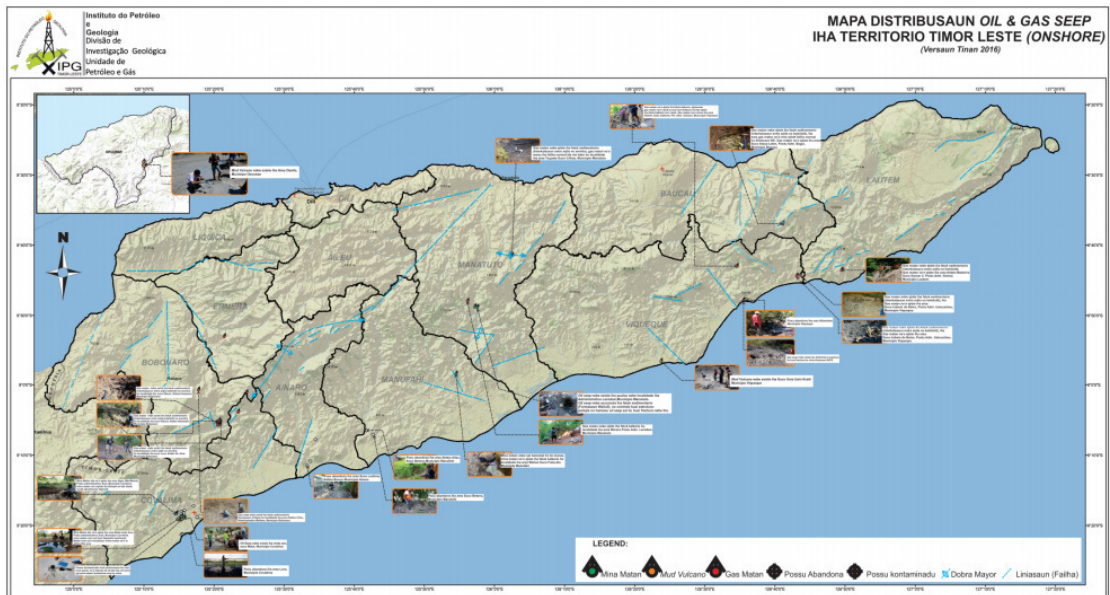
Instituto do Petróleo e Geologia
Divisão de Investigação Geológica
Unidade de Petróleo e Gás

IPG
TIMOR-LESTE

MAPA DISTRIBUSAUN OIL & GAS SEEP
IHA TERRITORIO TIMOR LESTE (ONSHORE)
(Versaun Tinan 2016)

N

LAUTEM
BAUCAU
VIQUEQUE
MANATUTO
MANUFAHI
AINARO
AILEU
LIQUIÇA
ERMERA
BOBONARO
COVALIMA
DILI

LEGEND:
Mina Matan
Mud Vulcano
Gas Matan
Possu Abandona
Possu kontaminadu
Dobra Mayor
Liniasaun (Failha)